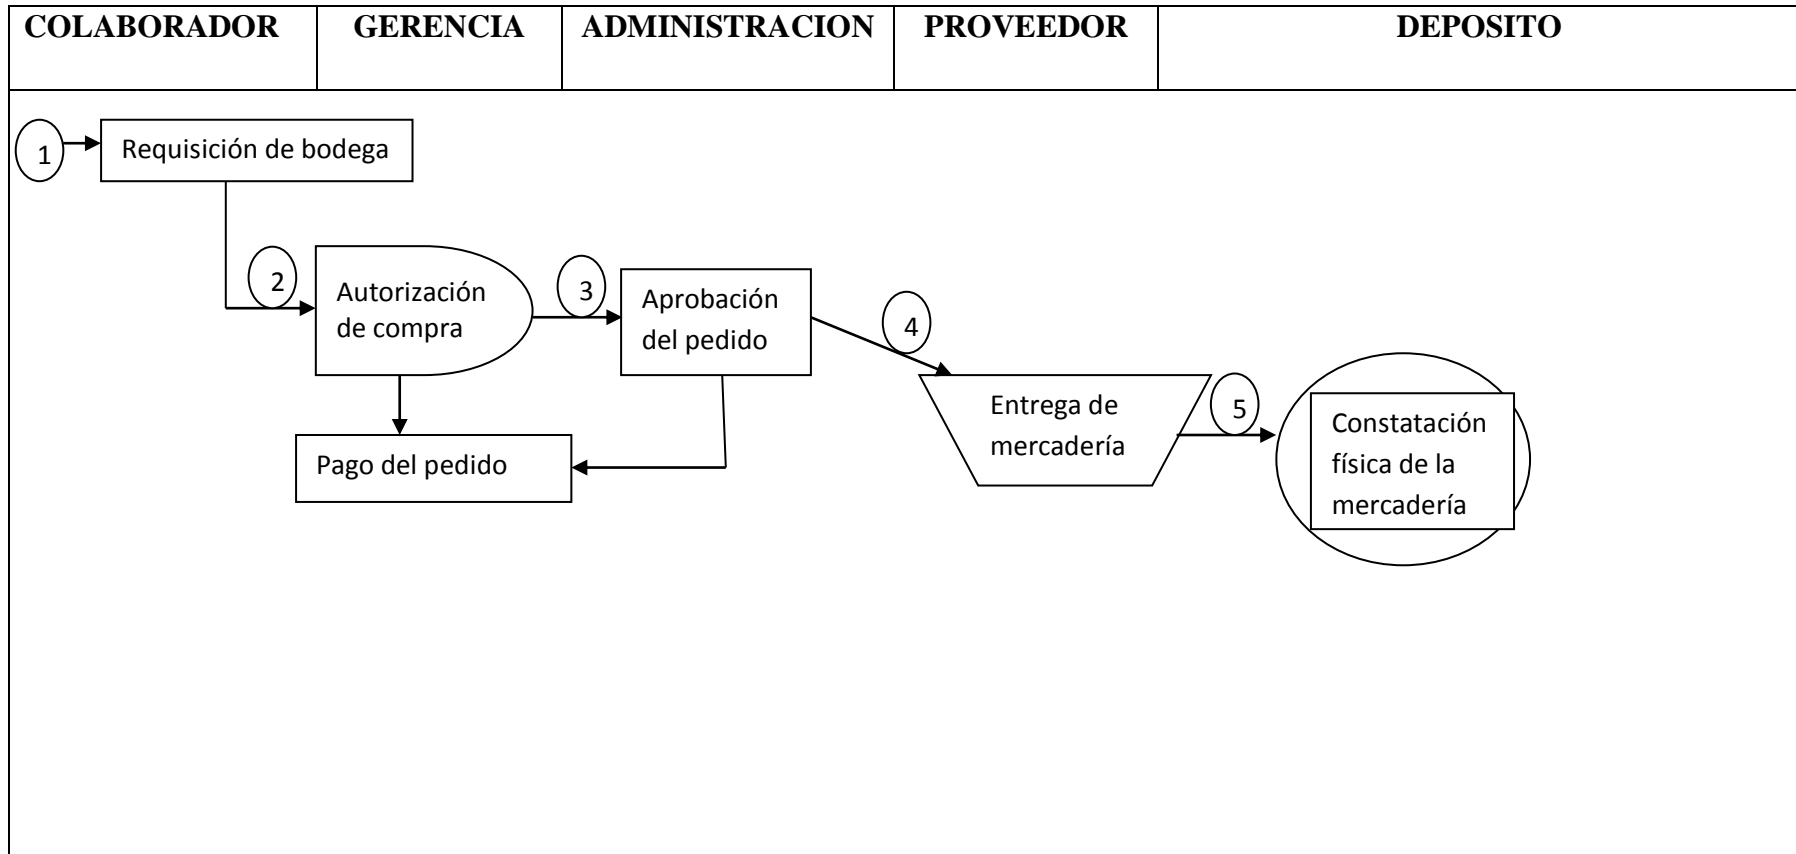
| COLABORADOR | GERENCIA | ADMINISTRACION | PROVEEDOR | DEPOSITO |
|---|---|---|---|---|

1 Requisición de bodega

2 Autorización de compra

3 Aprobación del pedido

Pago del pedido

4 Entrega de mercadería

5 Constatación física de la mercadería